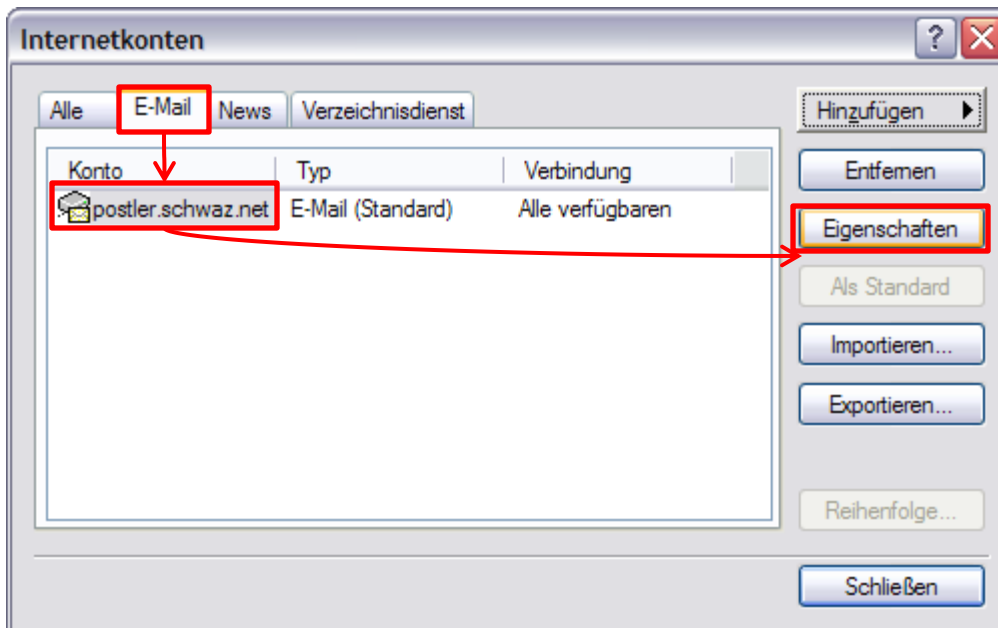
Internetkonten

?

Alle | E-Mail | News | Verzeichnisdienst

| Konto | Typ | Verbindung |
|---|---|---|
| postler.schwaz.net | E-Mail (Standard) | Alle verfügbaren |

Hinzufügen

Entfernen

Eigenschaften

Als Standard

Importieren...

Exportieren...

Reihenfolge...

Schließen